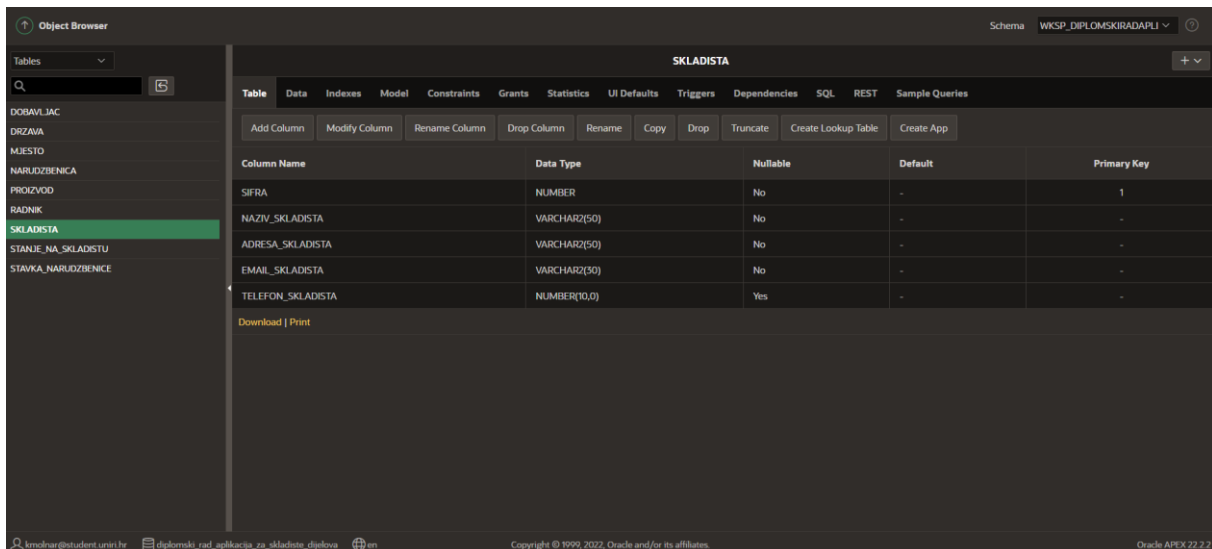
Object Browser

Schema WKSP_DIPLOMSKIRADAPLI

Tables

DOBAVLJAC
DRZAVA
MJESTO
NARUDZBENICA
PROIZVOD
RADNIK
SKLADISTA
STANJE_NA_SKLADISTU
STAVKA_NARUDZBENICE

SKLADISTA

Table Data Indexes Model Constraints Grants Statistics UI Defaults Triggers Dependencies SQL REST Sample Queries

Add Column Modify Column Rename Column Drop Column Rename Copy Drop Truncate Create Lookup Table Create App

| Column Name | Data Type | Nullable | Default | Primary Key |
|---|---|---|---|---|
| SIFRA | NUMBER | No | - | 1 |
| NAZIV_SKLADISTA | VARCHAR2(50) | No | - | - |
| ADRESA_SKLADISTA | VARCHAR2(50) | No | - | - |
| EMAIL_SKLADISTA | VARCHAR2(30) | No | - | - |
| TELEFON_SKLADISTA | NUMBER(10,0) | Yes | - | - |

Download | Print

kmolnar@student.uniri.hr diplomski_rad_aplikacija_za_skladiste_dijelova en Copyright © 1999, 2022, Oracle and/or its affiliates. Oracle APEX 22.2.2